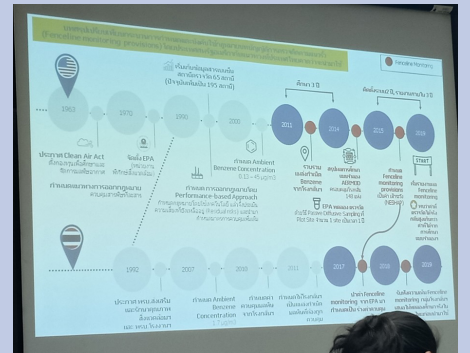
Fenceline Monitoring

1963
1970
1990
2000
2011
2014
2015
2019

ประกาศ Clean Air Act
จัดตั้ง EPA
Performance-based Approach
กำหนด Ambient Benzene Concentration
0.13 - 45 μg/m3
ศึกษา 3 ปี
Benzene
EPA
AERMOD
Fenceline monitoring provisions
NESHAP
START
Fenceline monitoring
Plot Site

1992
2007
2010
2011
2017
2018
2019

กำหนด Ambient Benzene Concentration
1.7 μg/m3
Fenceline monitoring จาก EPA
Fenceline monitoring